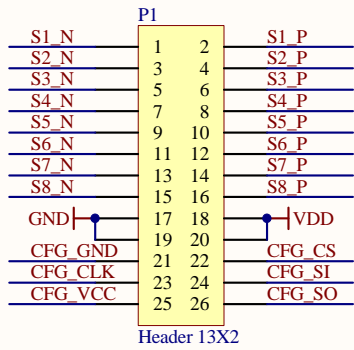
P1

| | | | |
|---|---|---|---|
| S1_N | 1 | 2 | S1_P |
| S2_N | 3 | 4 | S2_P |
| S3_N | 5 | 6 | S3_P |
| S4_N | 7 | 8 | S4_P |
| S5_N | 9 | 10 | S5_P |
| S6_N | 11 | 12 | S6_P |
| S7_N | 13 | 14 | S7_P |
| S8_N | 15 | 16 | S8_P |
| GND | 17 | 18 | VDD |
| | 19 | 20 | |
| CFG_GND | 21 | 22 | CFG_CS |
| CFG_CLK | 23 | 24 | CFG_SI |
| CFG_VCC | 25 | 26 | CFG_SO |

Header 13X2